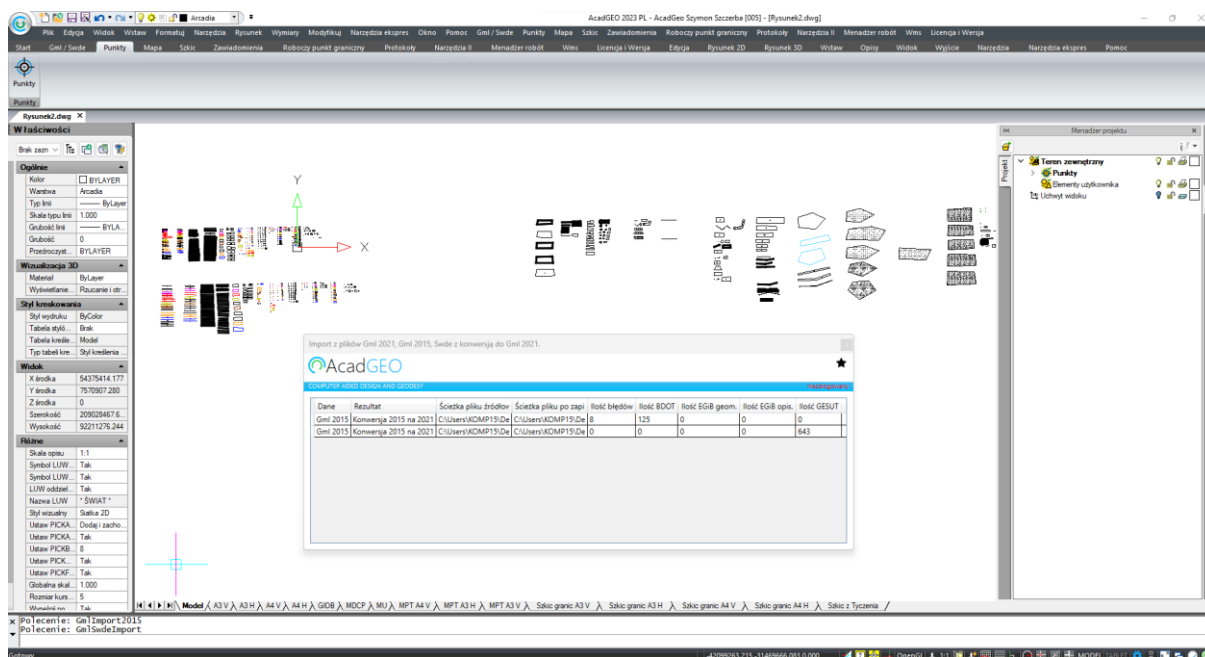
Arcadia
AcadGEO 2023 PL - AcadGeo Szymon Szczerba [005] - [Rysunek2.dwg]

Plik Edycja Widok Wstaw Formatuj Narzędzia Rysunek Wymiary Modyfikuj Narzędzia ekspres Okno Pomoc Gml / Swde Punkty Mapa Szkic Zawiadomienia Roboczy punkt graniczny Protokoły Narzędzia II Menadżer robót Wms Licencja i Wersja

Start Gml / Swde Punkty Mapa Szkic Zawiadomienia Roboczy punkt graniczny Protokoły Narzędzia II Menadżer robót Wms Licencja i Wersja Edycja Rysunek 2D Rysunek 3D Wstaw Opisy Widok Wyjście Narzędzia Narzędzia ekspres Pomoc

Punkty
Punkty

Rysunek2.dwg

Właściwości
Brak zazn

| Ogólnie | |
|---|---|
| Kolor | BYLAYER |
| Warstwa | Arcadia |
| Typ linii | ByLayer |
| Skala typu linii | 1.000 |
| Grubość linii | BYLA... |
| Grubość | 0 |
| Przezroczyst... | BYLAYER |
| Wizualizacja 3D | |
| Materiał | ByLayer |
| Wyświetlanie... | Rzucanie i otr... |
| Styl kreskowania | |
| Styl wydruku | ByColor |
| Tabela styló... | Brak |
| Tabela kreśle... | Model |
| Typ tabeli kre... | Styl kreślenia ... |
| Widok | |
| X środka | 54375414.177 |
| Y środka | 7570907.280 |
| Z środka | 0 |
| Szerokość | 209028467.6... |
| Wysokość | 92211276.244 |
| Różne | |
| Skala opisu | 1:1 |
| Symbol LUW... | Tak |
| Symbol LUW... | Tak |
| LUW oddziel... | Tak |
| Nazwa LUW | * ŚWIAT * |
| Styl wizualny | Siatka 2D |
| Ustaw PICKA... | Dodaj i zacho... |
| Ustaw PICKA... | Tak |
| Ustaw PICKB... | 8 |
| Ustaw PICK... | Tak |
| Ustaw PICKF... | Tak |
| Globalna skal... | 1.000 |
| Rozmiar kurs... | 5 |
| Wypełnij po... | Tak |

Y
X

Import z plików Gml 2021, Gml 2015, Swde z konwersją do Gml 2021.
AcadGEO
COMPUTER AIDED DESIGN AND GEODESY

| Dane | Rezultat | Ścieżka pliku źródłow | Ścieżka pliku po zapi | Ilość błędów | Ilość BDOT | Ilość EGiB geom. | Ilość EGiB opis. | Ilość GESUT |
|---|---|---|---|---|---|---|---|---|
| Gml 2015 | Konwersja 2015 na 2021 | C:\Users\KOMP15\De | C:\Users\KOMP15\De | 8 | 125 | 0 | 0 | 0 |
| Gml 2015 | Konwersja 2015 na 2021 | C:\Users\KOMP15\De | C:\Users\KOMP15\De | 0 | 0 | 0 | 0 | 643 |

Menadżer projektu
Projekt
Teren zewnętrzny
Punkty
Elementy użytkownika
Uchwyt widoku

Model A3 V A3 H A4 V A4 H GIOB MDCP MU MPT A4 V MPT A3 H MPT A3 V Szkic granic A3 V Szkic granic A3 H Szkic granic A4 V Szkic granic A4 H Szkic z Tyczenia

Polecenie: GmlImport2015
Polecenie: GmlSwdeImport
Gotowy
OpenGL MODEL